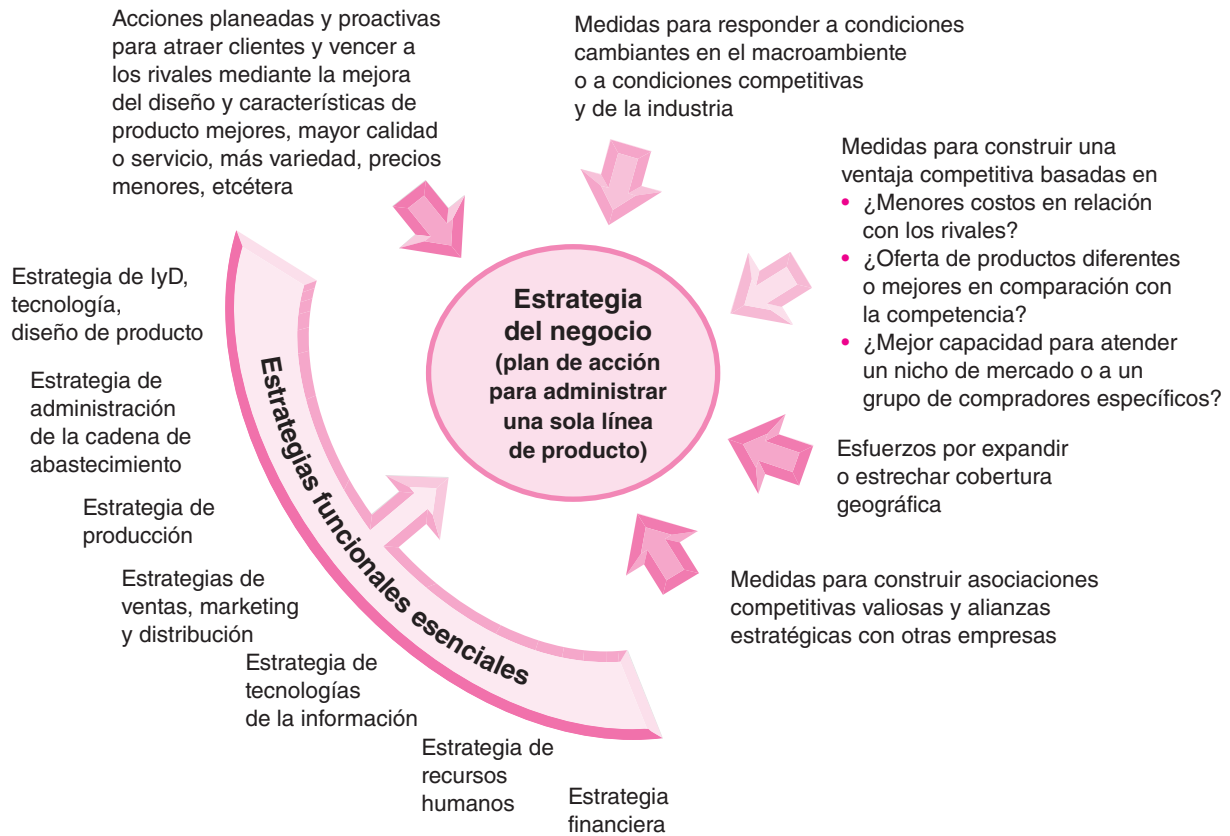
Acciones planeadas y proactivas para atraer clientes y vencer a los rivales mediante la mejora del diseño y características de producto mejores, mayor calidad o servicio, más variedad, precios menores, etcétera

Medidas para responder a condiciones cambiantes en el macroambiente o a condiciones competitivas y de la industria

Medidas para construir una ventaja competitiva basadas en
• ¿Menores costos en relación con los rivales?
• ¿Oferta de productos diferentes o mejores en comparación con la competencia?
• ¿Mejor capacidad para atender un nicho de mercado o a un grupo de compradores específicos?

Estrategia del negocio
(plan de acción para administrar una sola línea de producto)

Esfuerzos por expandir o estrechar cobertura geográfica

Medidas para construir asociaciones competitivas valiosas y alianzas estratégicas con otras empresas

Estrategias funcionales esenciales

Estrategia de IyD, tecnología, diseño de producto

Estrategia de administración de la cadena de abastecimiento

Estrategia de producción

Estrategias de ventas, marketing y distribución

Estrategia de tecnologías de la información

Estrategia de recursos humanos

Estrategia financiera